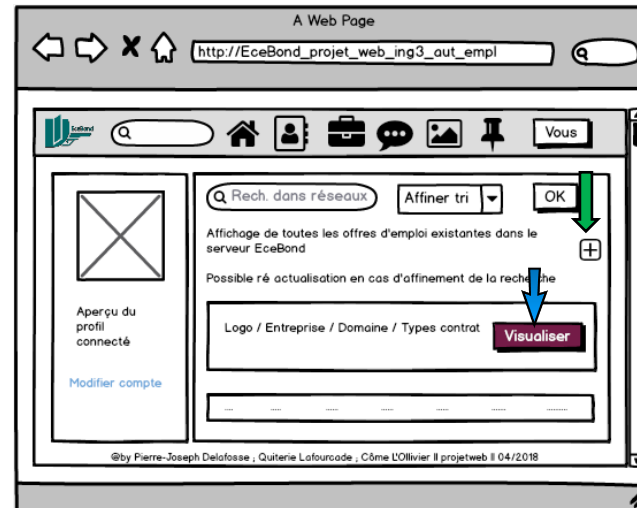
A Web Page

http://EceBond_projet_web_ing3_aut_empl

EceBond

Vous

Rech. dans réseaux

Affiner tri

OK

Affichage de toutes les offres d'emploi existantes dans le serveur EceBond

Possible ré actualisation en cas d'affinement de la recherche

Aperçu du profil connecté

Modifier compte

Logo / Entreprise / Domaine / Types contrat

Visualiser

@by Pierre-Joseph Delafosse ; Quiterie Lafourcade ; Côme L'Ollivier ll projetweb ll 04/2018